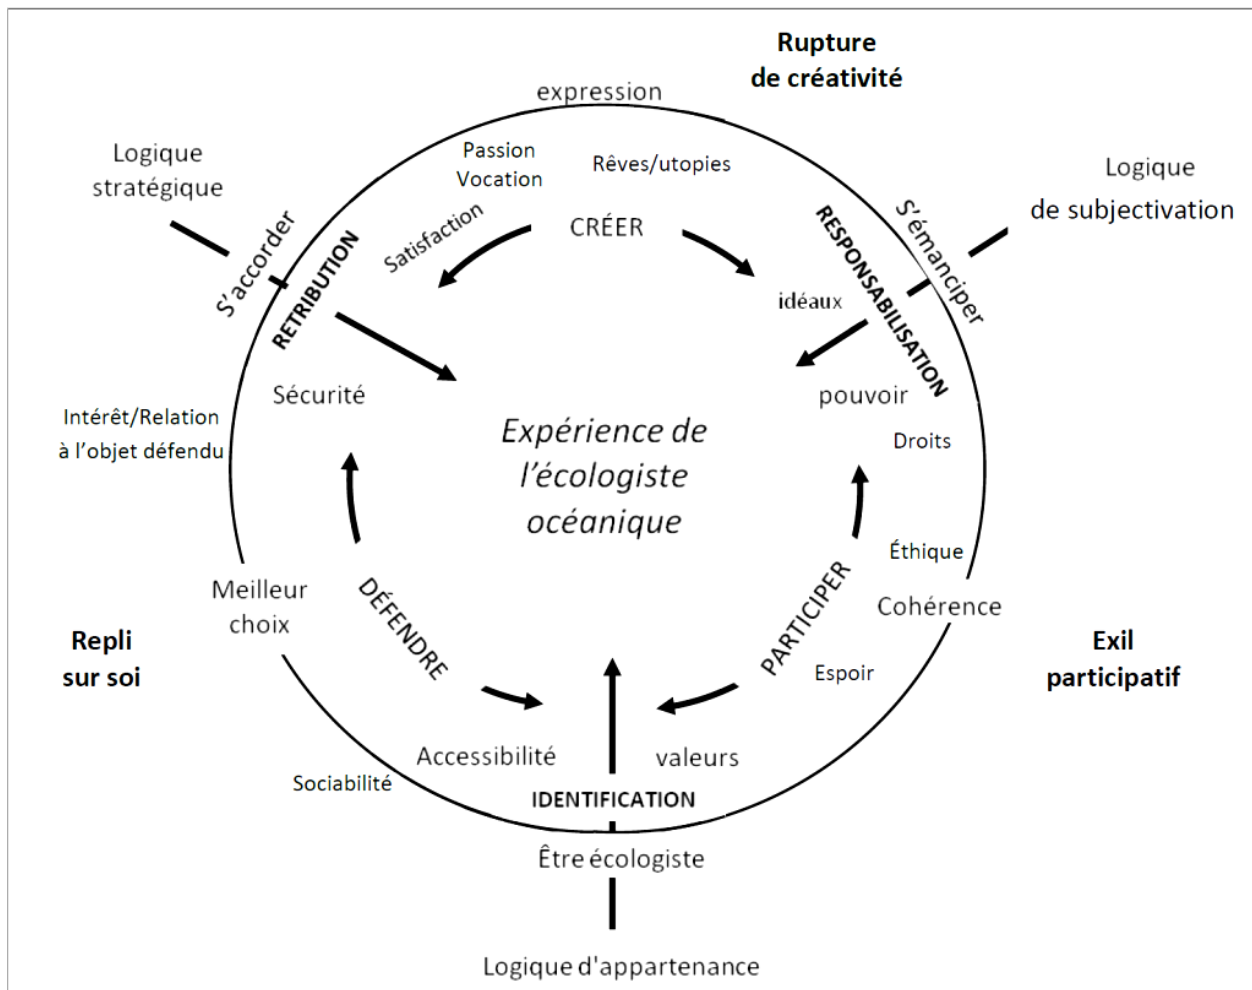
Rupture de créativité

expression

Logique stratégique

Passion Vocation

Rêves/utopies

Logique de subjectivation

Satisfaction

CRÉER

S'accorder

RETRIBUTION

RESPONSABILISATION

S'émanciper

idéaux

Sécurité

pouvoir

Intérêt/Relation à l'objet défendu

*Expérience de l'écologiste océanique*

Droits

Éthique

Meilleur choix

DÉFENDRE

PARTICIPER

Cohérence

Repli sur soi

Exil participatif

Espoir

Accessibilité

valeurs

Sociabilité

IDENTIFICATION

Être écologiste

Logique d'appartenance